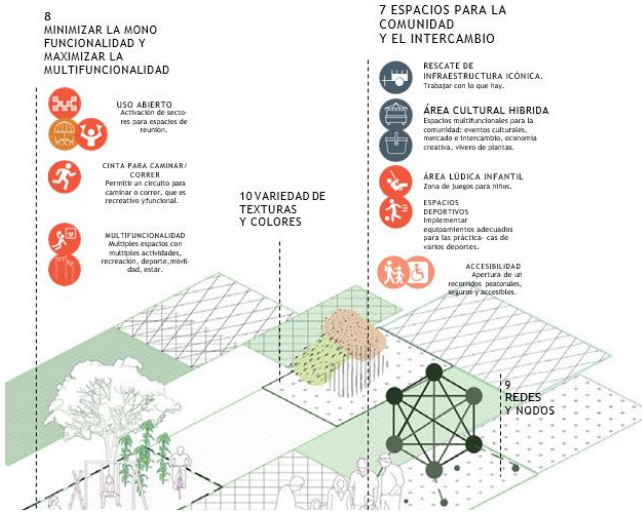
8
MINIMIZAR LA MONO FUNCIONALIDAD Y MAXIMIZAR LA MULTIFUNCIONALIDAD

USO ABIERTO
Activación de sectores para espacios de reunión.

CINTA PARA CAMINAR/ CORRER
Permitir un circuito para caminar o correr, que es recreativo yfuncional.

MULTIFUNCIONALIDAD
Multiples espacios con multiples actividades, recreación, deporte,movilidad, estar.

10 VARIEDAD DE TEXTURAS Y COLORES

7 ESPACIOS PARA LA COMUNIDAD Y EL INTERCAMBIO

RESCATE DE INFRAESTRUCTURA ICÓNICA.
Trabajar con lo que hay.

ÁREA CULTURAL HIBRIDA
Espacios multifuncionales para la comunidad: eventos culturales, mercado e intercambio, economía creativa, vivero de plantas.

ÁREA LÚDICA INFANTIL
Zona de juegos para niños.

ESPACIOS DEPORTIVOS
Implementar equipamientos adecuados para las práctica- cas de varios deportes.

ACCESIBILIDAD
Apertura de un recorridos peatonales, seguros y accesibles.

9
REDES Y NODOS